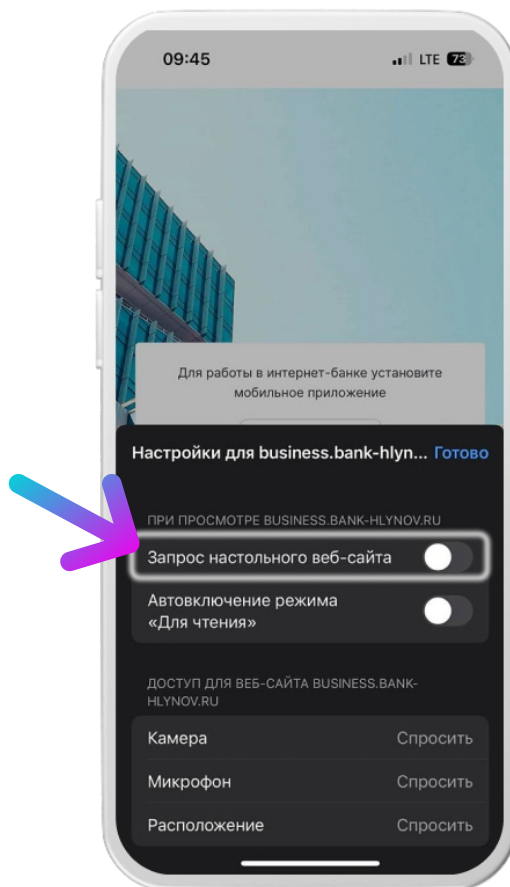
09:45

LTE 73

Для работы в интернет-банке установите мобильное приложение

Настройки для business.bank-hlyn... Готово

ПРИ ПРОСМОТРЕ BUSINESS.BANK-HLYNOV.RU

Запрос настольного веб-сайта

Автовключение режима «Для чтения»

ДОСТУП ДЛЯ ВЕБ-САЙТА BUSINESS.BANK-HLYNOV.RU

Камера Спросить

Микрофон Спросить

Расположение Спросить